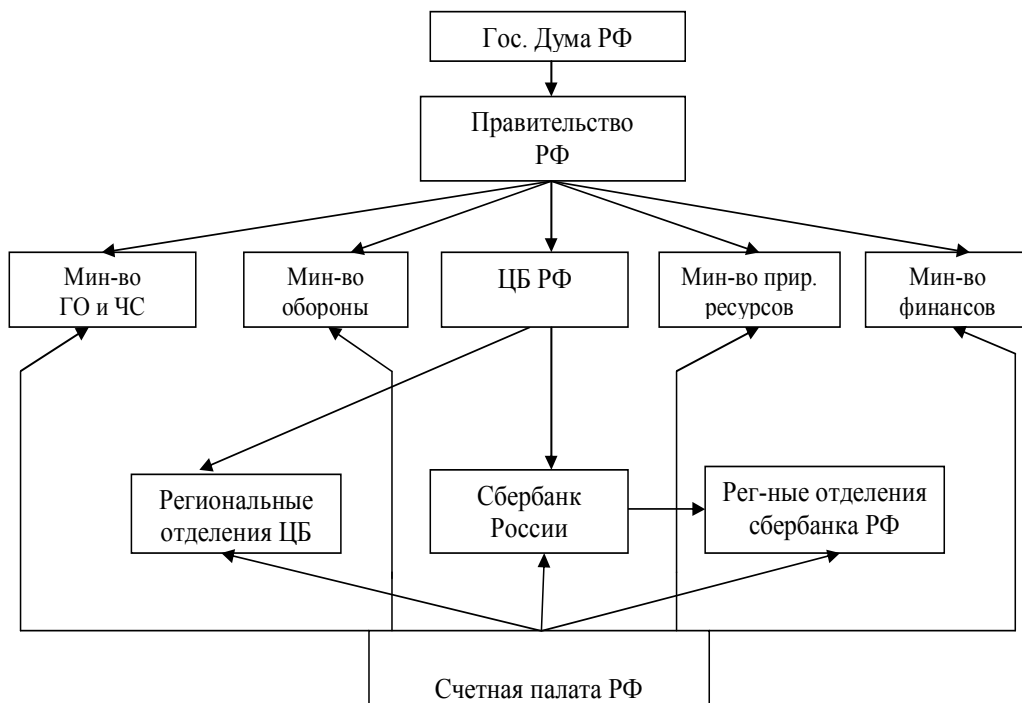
Гос. Дума РФ

Правительство РФ

Мин-во ГО и ЧС

Мин-во обороны

ЦБ РФ

Мин-во прир. ресурсов

Мин-во финансов

Региональные отделения ЦБ

Сбербанк России

Рег-ные отделения сбербанка РФ

Счетная палата РФ